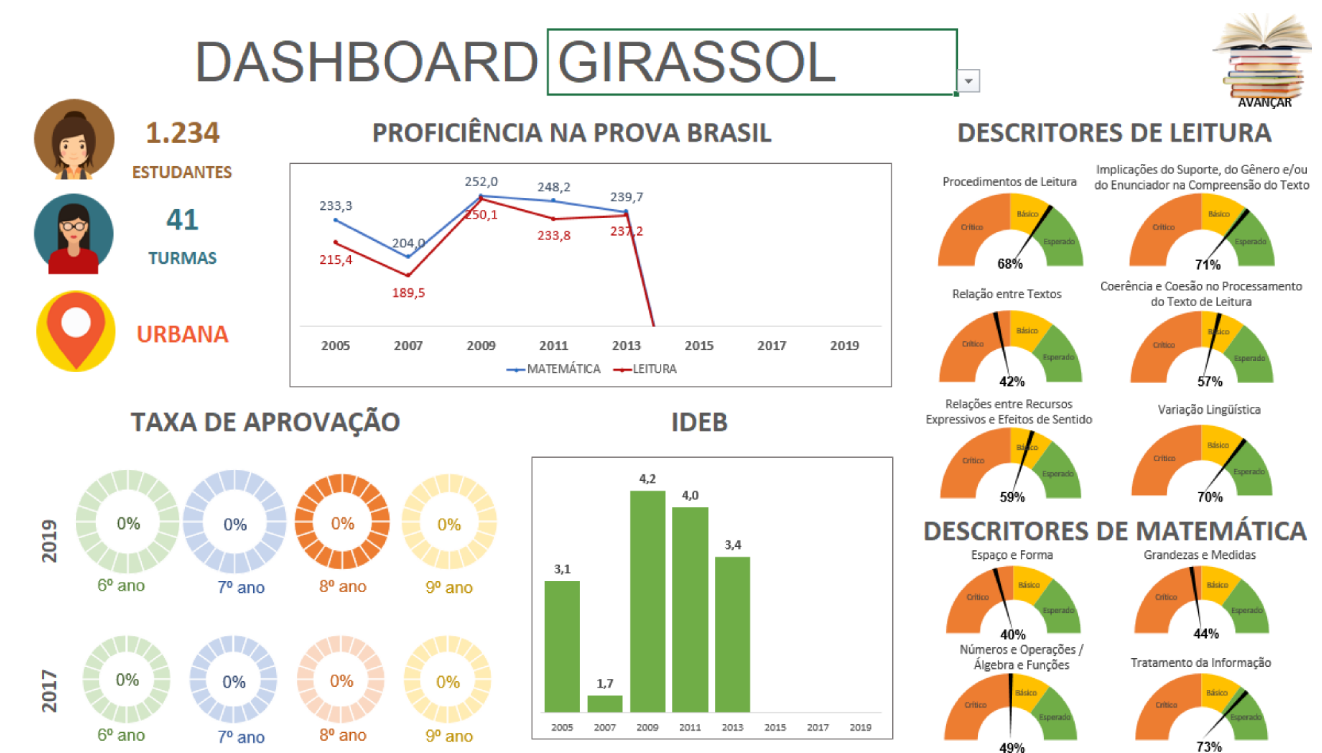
DASHBOARD GIRASSOL

AVANÇAR

1.234
ESTUDANTES

41
TURMAS

URBANA

PROFICIÊNCIA NA PROVA BRASIL

233,3
204,0
252,0
248,2
239,7
215,4
189,5
250,1
233,8
237,2

2005 2007 2009 2011 2013 2015 2017 2019

MATEMÁTICA LEITURA

DESCRITORES DE LEITURA

Procedimentos de Leitura
Crítico Básico Esperado
68%

Implicações do Suporte, do Gênero e/ou do Enunciador na Compreensão do Texto
Crítico Básico Esperado
71%

Relação entre Textos
Crítico Básico Esperado
42%

Coerência e Coesão no Processamento do Texto de Leitura
Crítico Básico Esperado
57%

Relações entre Recursos Expressivos e Efeitos de Sentido
Crítico Básico Esperado
59%

Variação Linguística
Crítico Básico Esperado
70%

DESCRITORES DE MATEMÁTICA

Espaço e Forma
Crítico Básico Esperado
40%

Grandezas e Medidas
Crítico Básico Esperado
44%

Números e Operações / Álgebra e Funções
Crítico Básico Esperado
49%

Tratamento da Informação
Crítico Básico Esperado
73%

TAXA DE APROVAÇÃO

2019
0% 6º ano
0% 7º ano
0% 8º ano
0% 9º ano

2017
0% 6º ano
0% 7º ano
0% 8º ano
0% 9º ano

IDEB

3,1
1,7
4,2
4,0
3,4

2005 2007 2009 2011 2013 2015 2017 2019